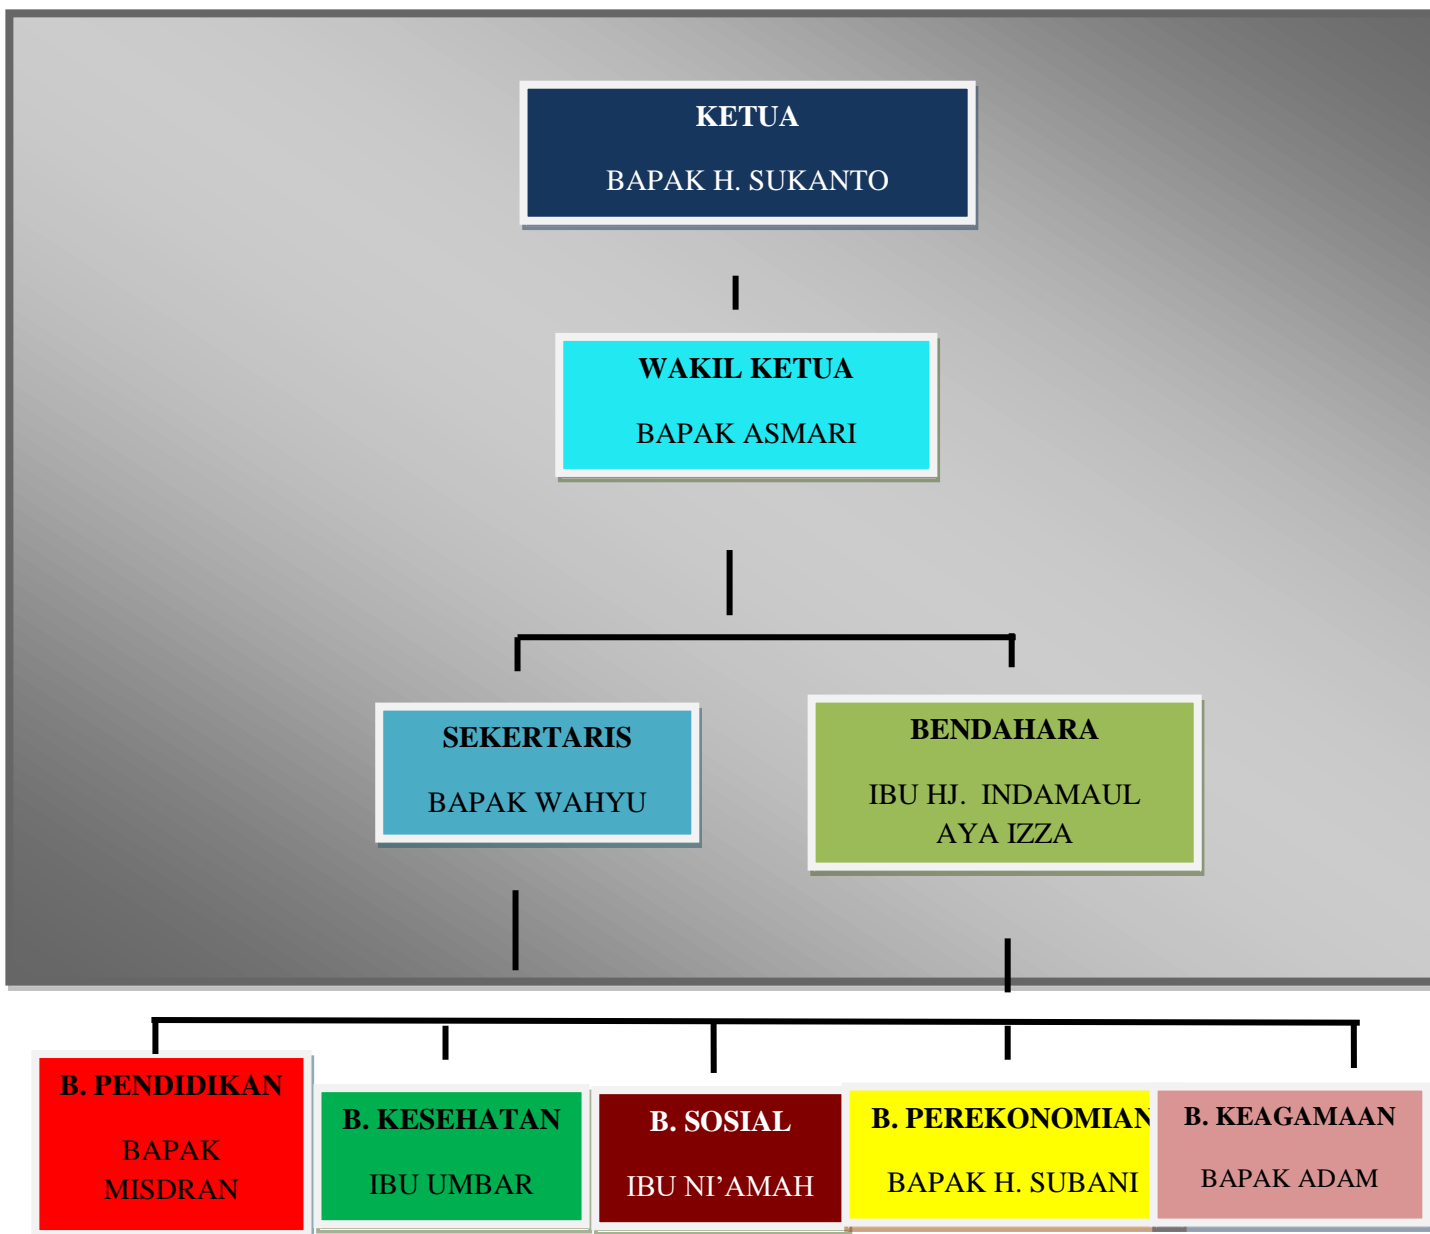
KETUA

BAPAK H. SUKANTO

WAKIL KETUA

BAPAK ASMARI

SEKERTARIS

BAPAK WAHYU

BENDAHARA

IBU HJ. INDAMAUL AYA IZZA

B. PENDIDIKAN

BAPAK MISDRAN

B. KESEHATAN

IBU UMBAR

B. SOSIAL

IBU NI'AMAH

B. PEREKONOMIAN

BAPAK H. SUBANI

B. KEAGAMAAN

BAPAK ADAM